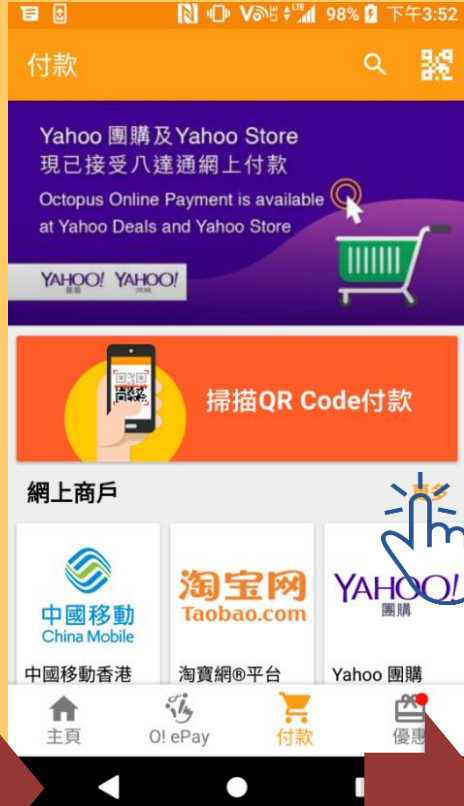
98% 下午3:52

付款

Yahoo 團購及Yahoo Store
現已接受八達通網上付款
Octopus Online Payment is available at Yahoo Deals and Yahoo Store

YAHOO! 團購 YAHOO! STORE

掃描QR Code付款

網上商戶

中國移動
China Mobile
中國移動香港

淘宝网
Taobao.com
淘寶網®平台

YAHOO!
團購
Yahoo 團購

主頁
O! ePay
付款
優惠